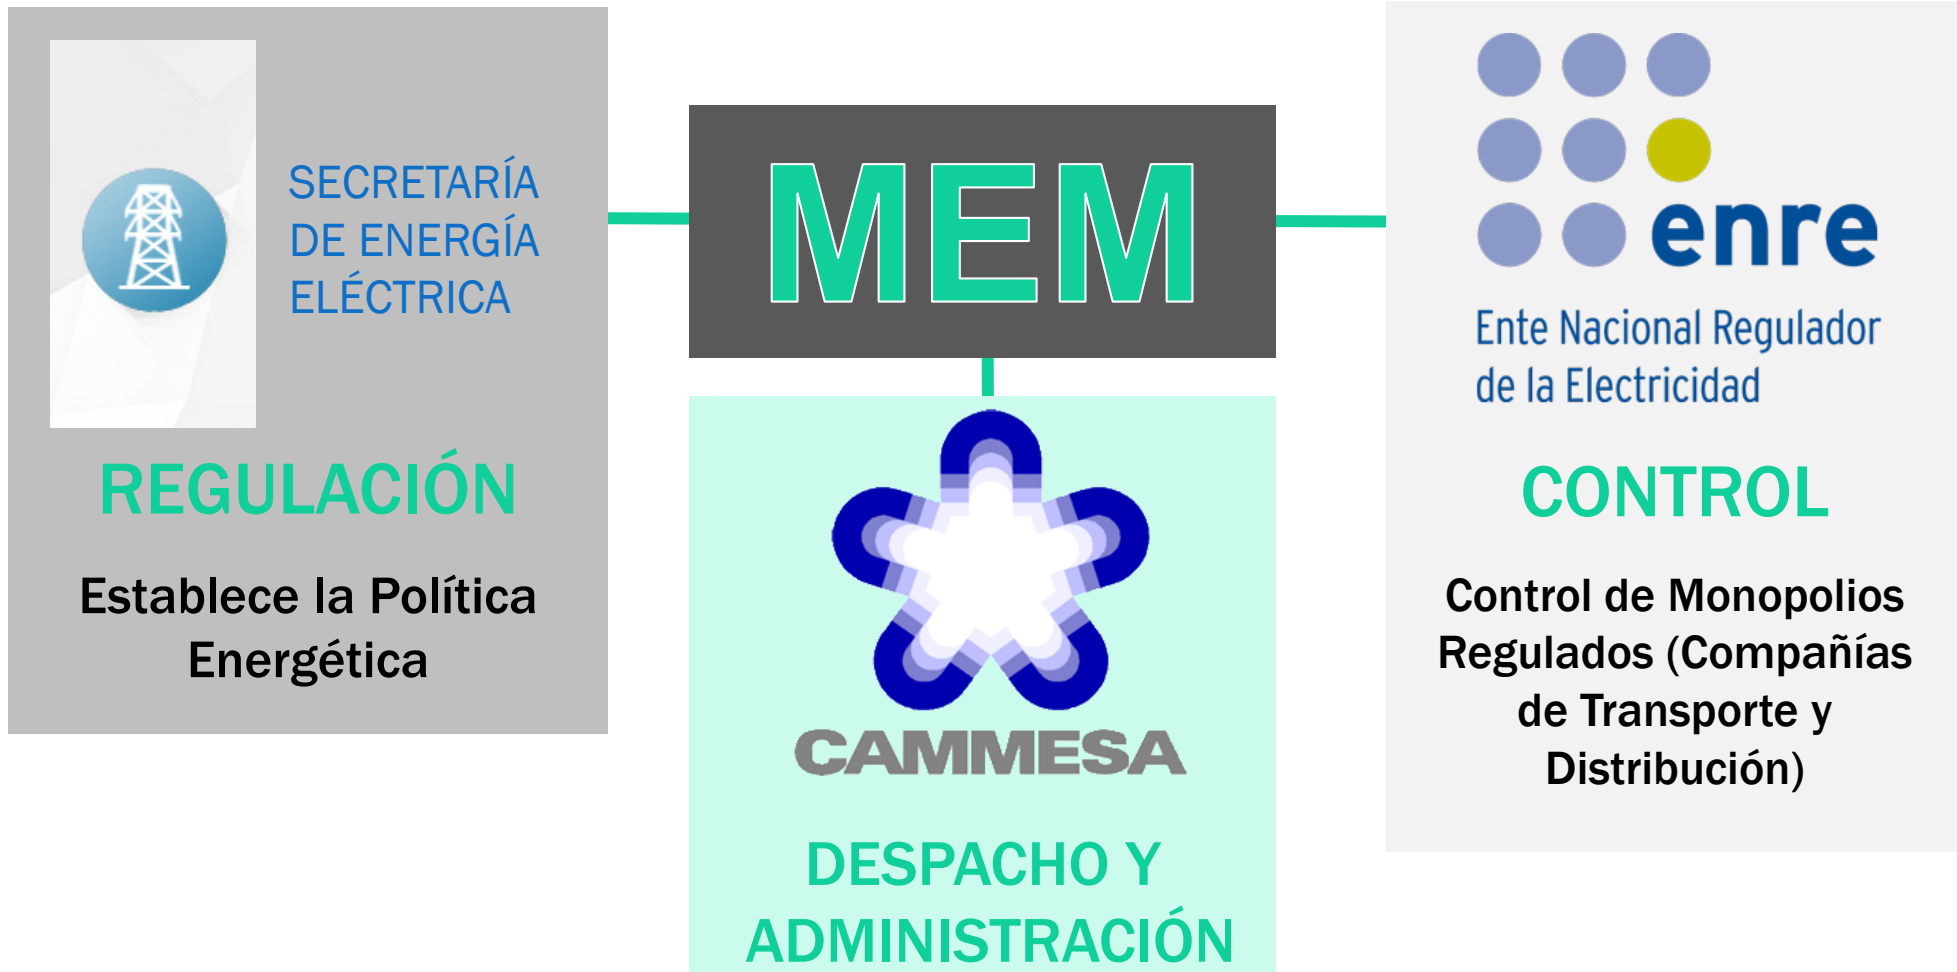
SECRETARÍA DE ENERGÍA ELÉCTRICA

REGULACIÓN

Establece la Política Energética

MEM

CAMMESA

DESPACHO Y ADMINISTRACIÓN

enre

Ente Nacional Regulador de la Electricidad

CONTROL

Control de Monopolios Regulados (Compañías de Transporte y Distribución)